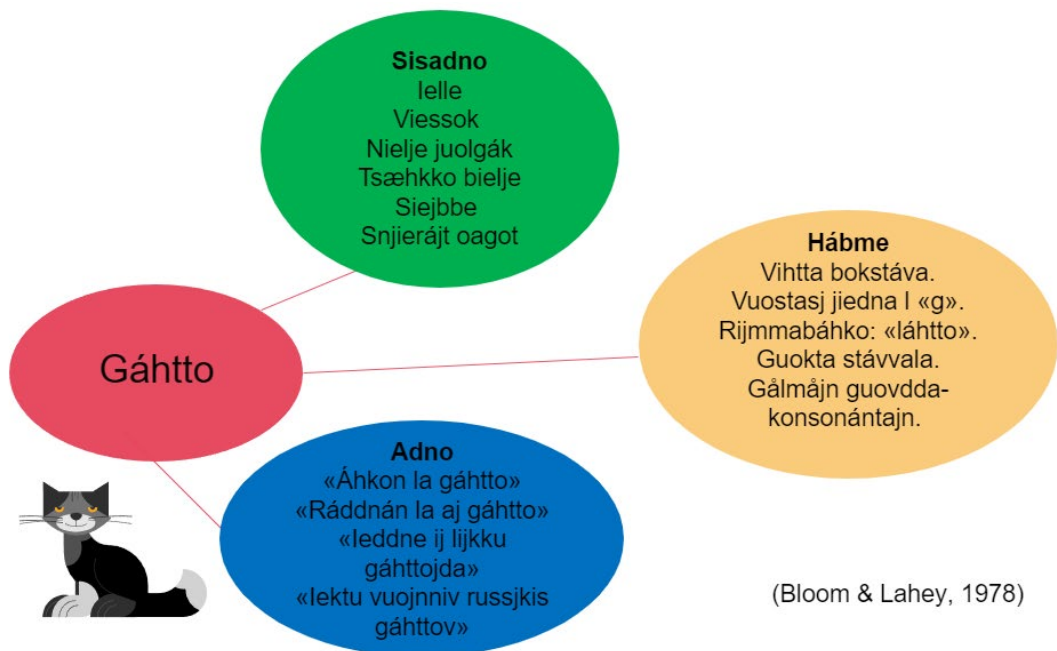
Sisadno
Ielle
Viessok
Nielje juolgák
Tsæhkko bielje
Siejbbe
Snjierájt oagot

Hábme
Vihtta bokstáva.
Vuostasj jiedna I «g».
Rijmmabáhko: «láhtto».
Guokta stávvala.
Gålmåjn guovdda-konsonántajn.

Gáhtto

Adno
«Áhkon la gáhtto»
«Ráddnán la aj gáhtto»
«Ieddne ij lijkku gáhttojda»
«Iektu vuojnniv russjkis gáhttov»

(Bloom & Lahey, 1978)